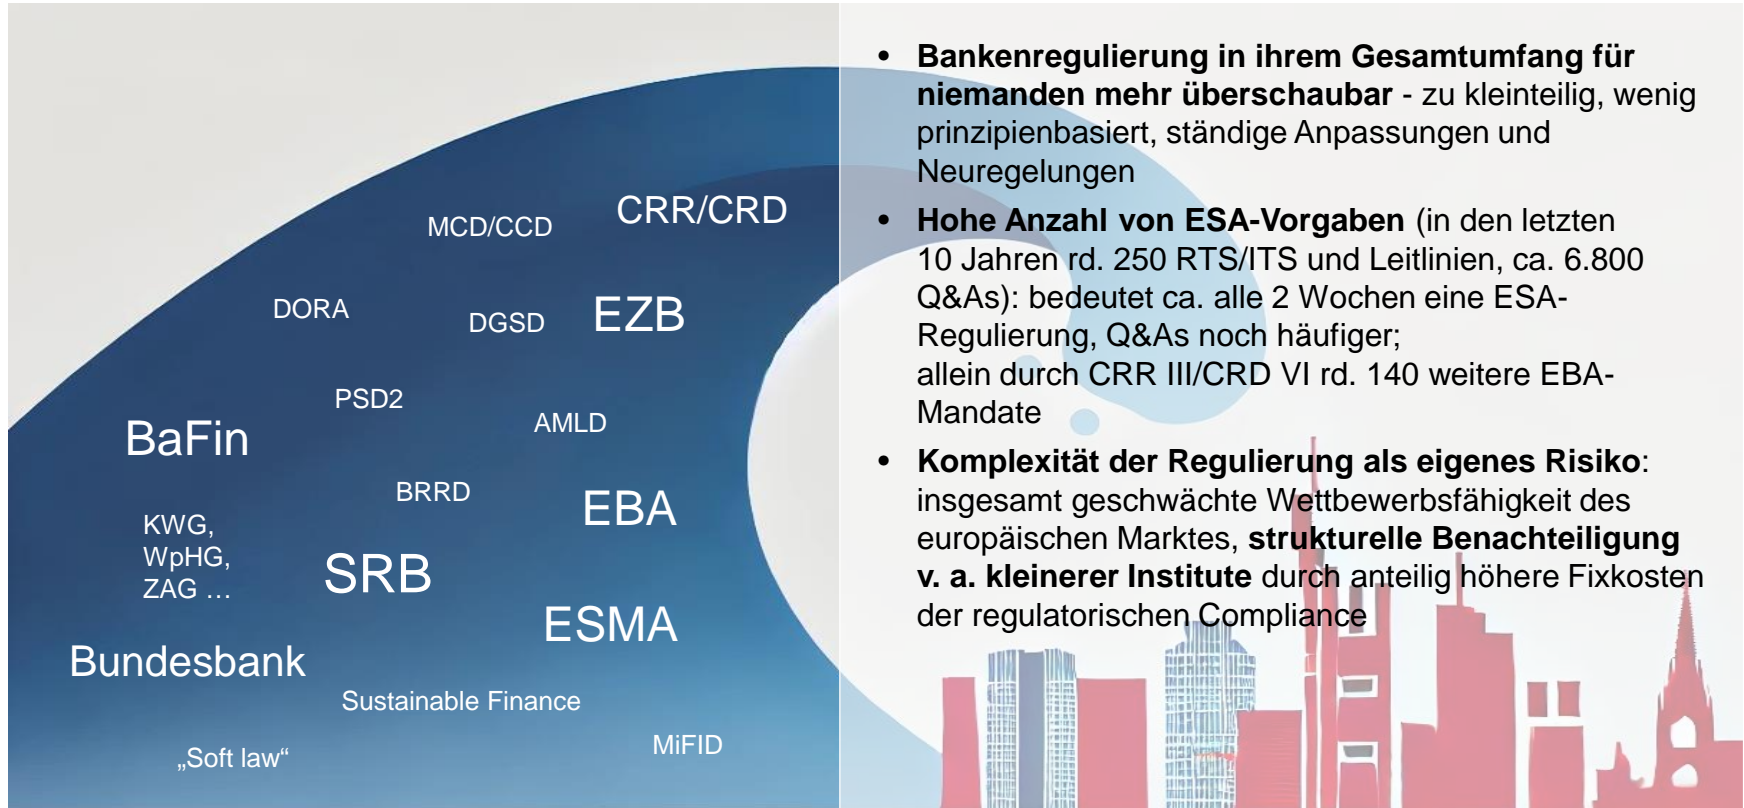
MCD/CCD

CRR/CRD

DORA

DGSD

EZB

PSD2

AMLD

BaFin

BRRD

EBA

KWG,
WpHG,
ZAG …

SRB

ESMA

Bundesbank

Sustainable Finance

MiFID

„Soft law“

• **Bankenregulierung in ihrem Gesamtumfang für niemanden mehr überschaubar** - zu kleinteilig, wenig prinzipienbasiert, ständige Anpassungen und Neuregelungen

• **Hohe Anzahl von ESA-Vorgaben** (in den letzten 10 Jahren rd. 250 RTS/ITS und Leitlinien, ca. 6.800 Q&As): bedeutet ca. alle 2 Wochen eine ESA-Regulierung, Q&As noch häufiger;
allein durch CRR III/CRD VI rd. 140 weitere EBA-Mandate

• **Komplexität der Regulierung als eigenes Risiko**: insgesamt geschwächte Wettbewerbsfähigkeit des europäischen Marktes, **strukturelle Benachteiligung v. a. kleinerer Institute** durch anteilig höhere Fixkosten der regulatorischen Compliance